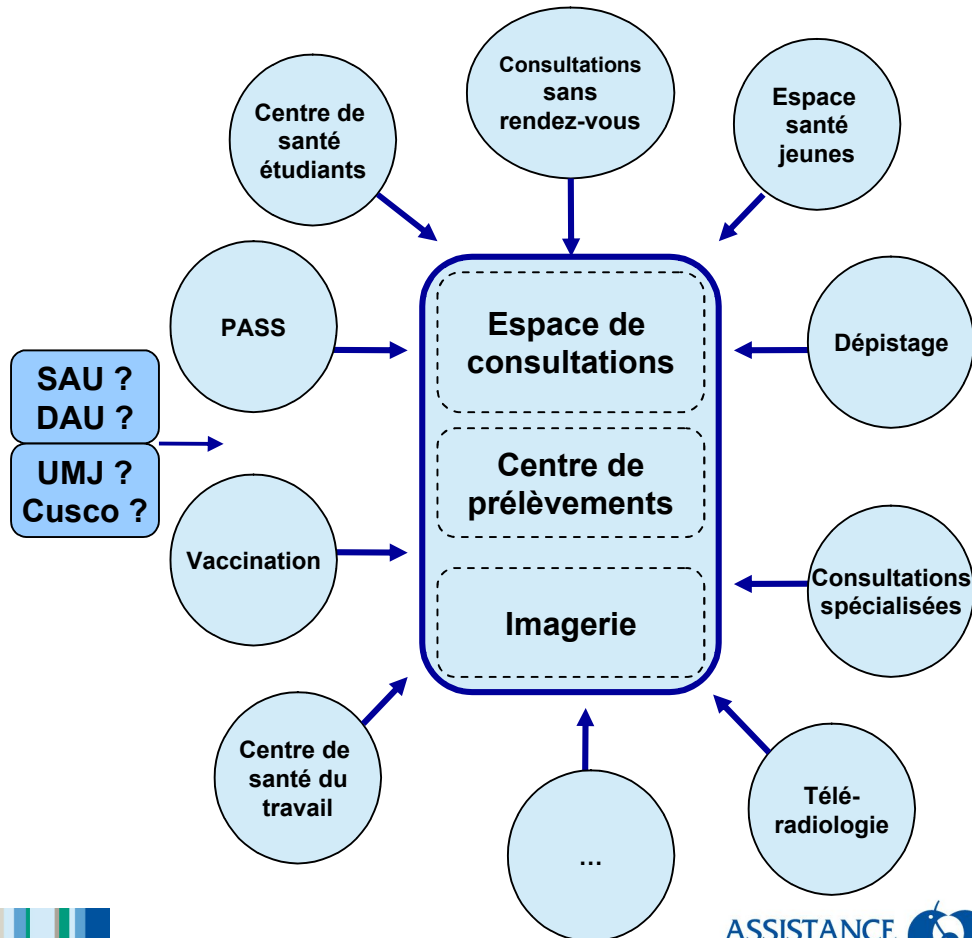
Centre de santé étudiants

Consultations sans rendez-vous

Espace santé jeunes

PASS

Espace de consultations

Centre de prélèvements

Imagerie

Dépistage

SAU ?
DAU ?

UMJ ?
Cusco ?

Vaccination

Consultations spécialisées

Centre de santé du travail

…

Télé-radiologie

ASSISTANCE